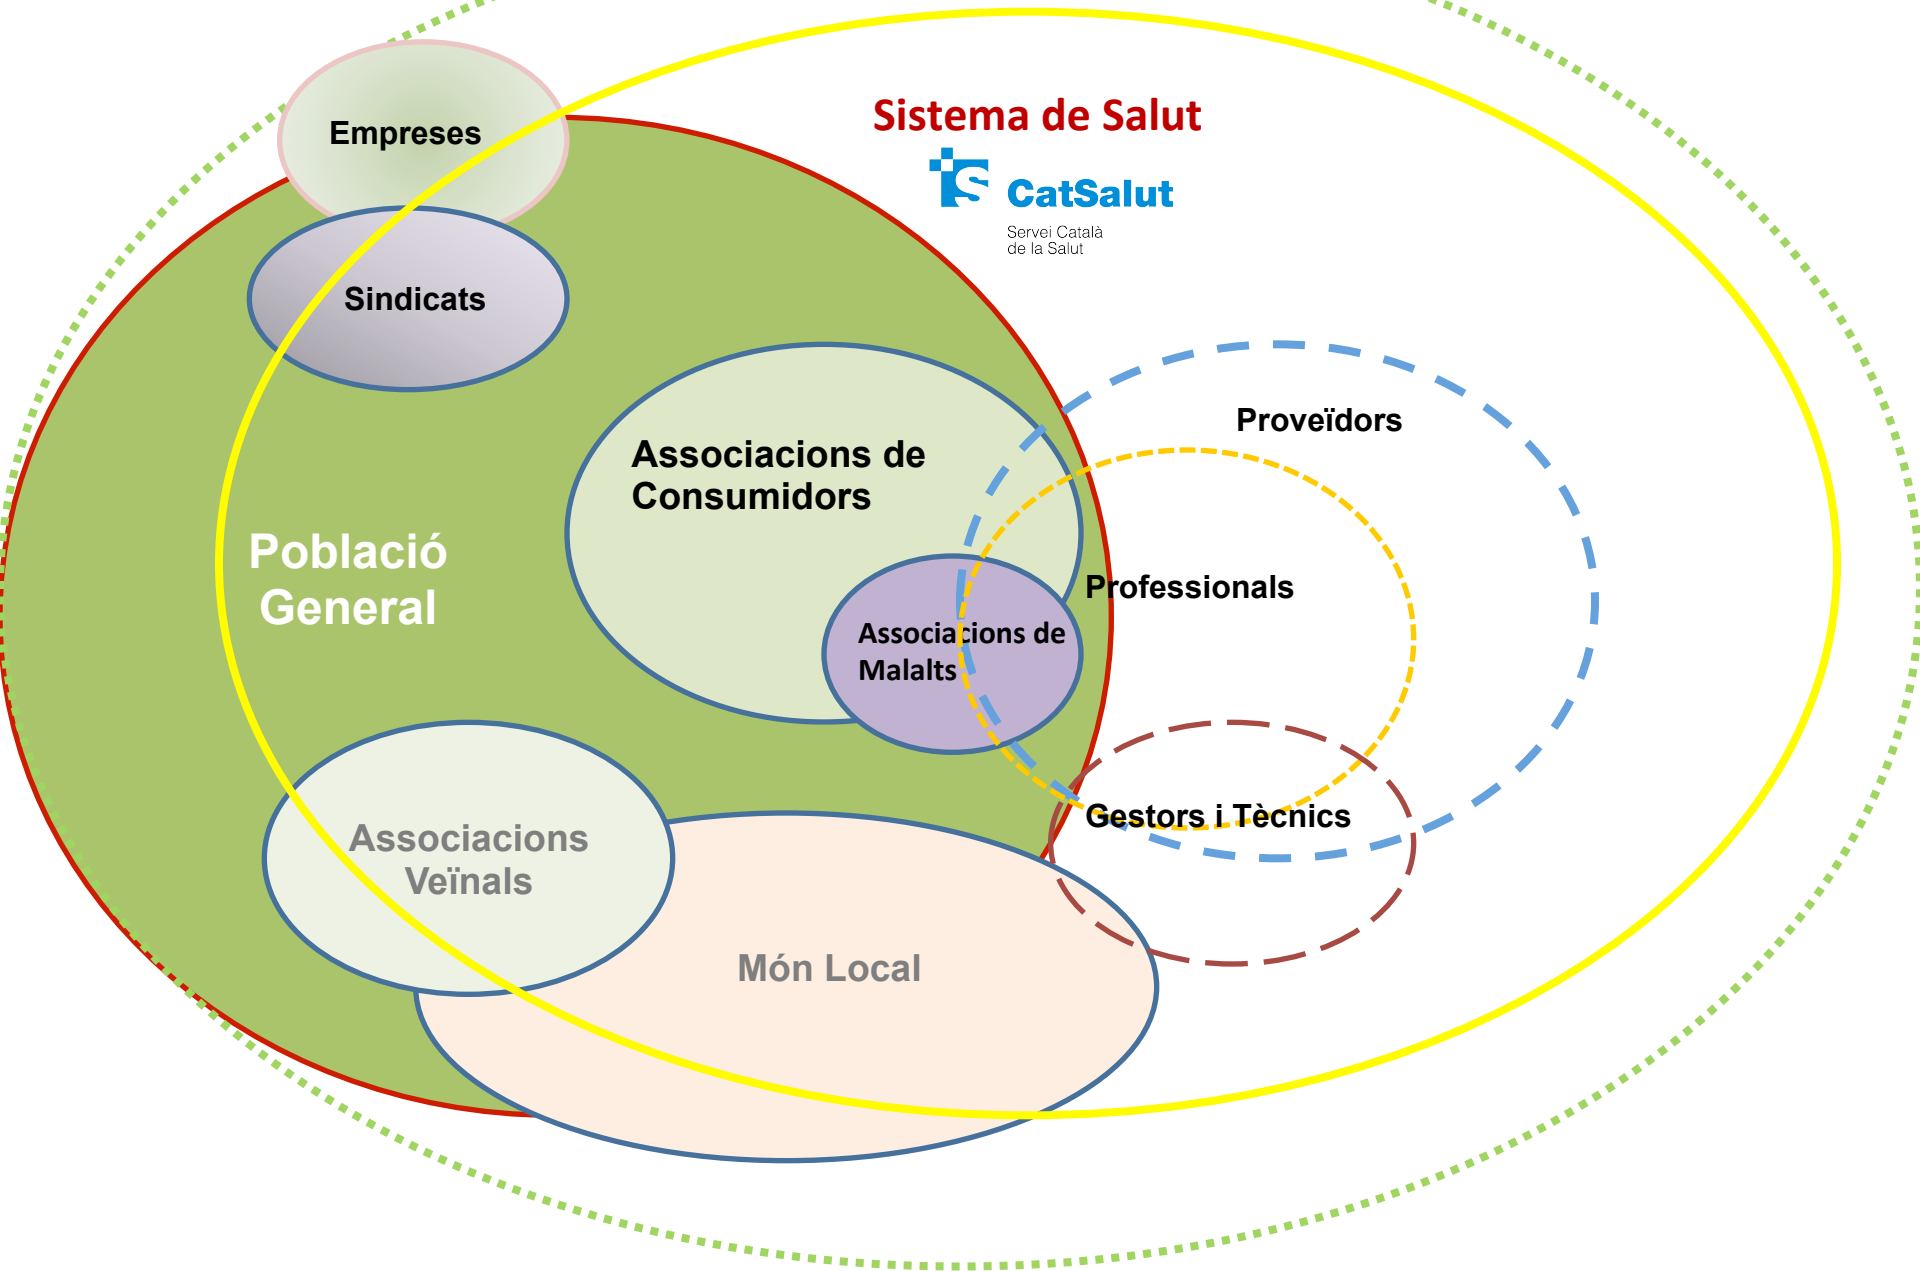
Empreses

Sistema de Salut

CatSalut

Servei Català de la Salut

Sindicats

Proveïdors

Associacions de Consumidors

Població General

Professionals

Associacions de Malalts

Gestors i Tècnics

Associacions Veïnals

Món Local